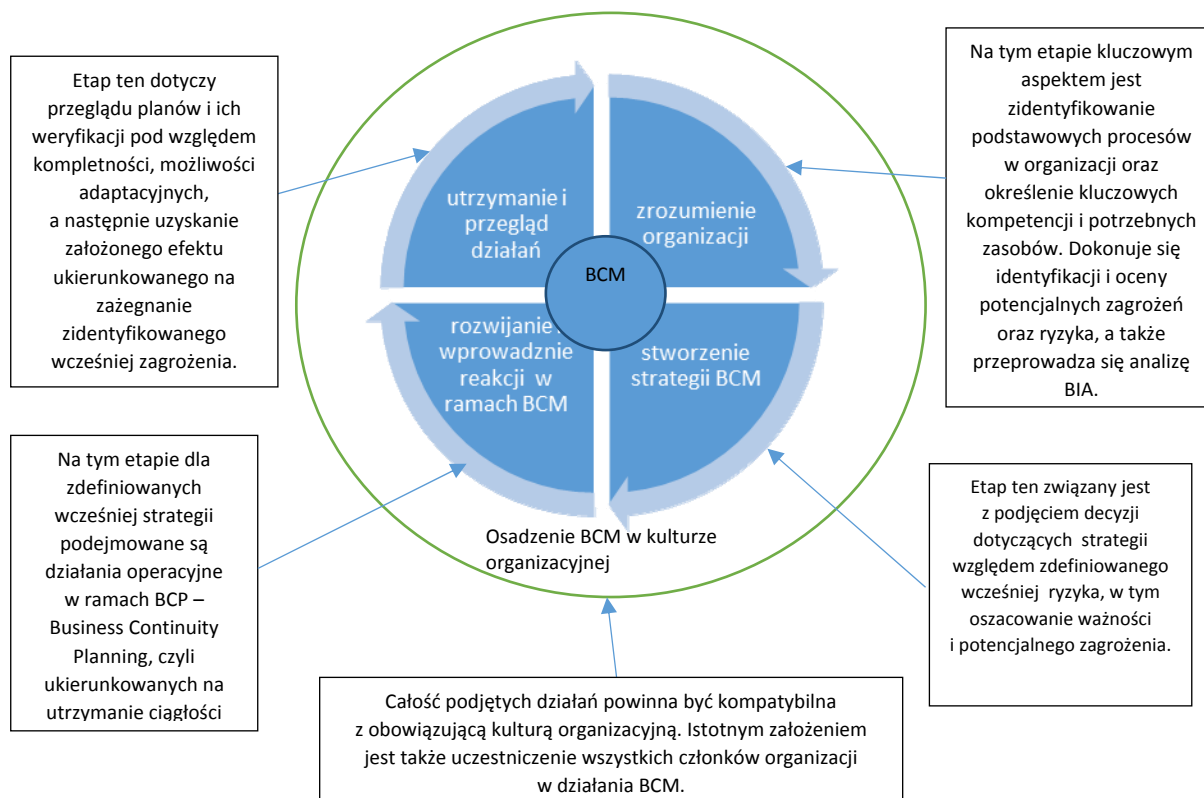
Etap ten dotyczy przeglądu planów i ich weryfikacji pod względem kompletności, możliwości adaptacyjnych, a następnie uzyskanie założonego efektu ukierunkowanego na zażegnanie zidentyfikowanego wcześniej zagrożenia.

utrzymanie i przegląd działań

zrozumienie organizacji

BCM

rozwijanie wprowadznie reakcji w ramach BCM

stworzenie strategii BCM

Na tym etapie kluczowym aspektem jest zidentyfikowanie podstawowych procesów w organizacji oraz określenie kluczowych kompetencji i potrzebnych zasobów. Dokonuje się identyfikacji i oceny potencjalnych zagrożeń oraz ryzyka, a także przeprowadza się analizę BIA.

Na tym etapie dla zdefiniowanych wcześniej strategii podejmowane są działania operacyjne w ramach BCP – Business Continuity Planning, czyli ukierunkowanych na utrzymanie ciągłości

Osadzenie BCM w kulturze organizacyjnej

Etap ten związany jest z podjęciem decyzji dotyczących strategii względem zdefiniowanego wcześniej ryzyka, w tym oszacowanie ważności i potencjalnego zagrożenia.

Całość podjętych działań powinna być kompatybilna z obowiązującą kulturą organizacyjną. Istotnym założeniem jest także uczestniczenie wszystkich członków organizacji w działania BCM.